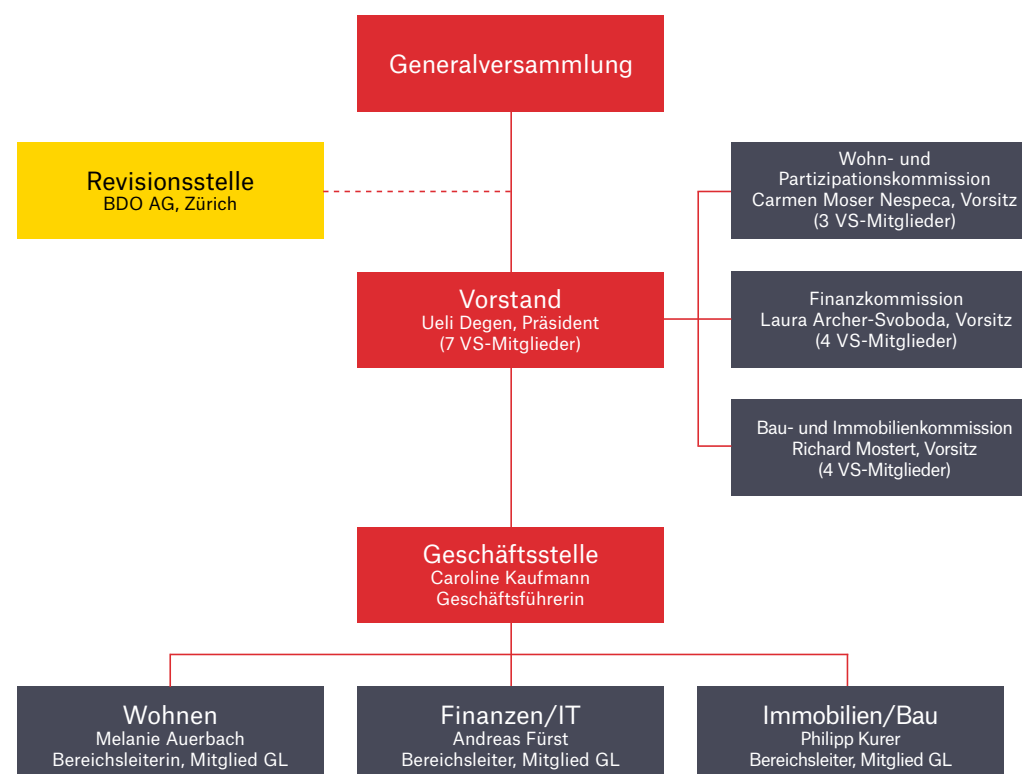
Generalversammlung

Revisionsstelle
BDO AG, Zürich

Wohn- und Partizipationskommission
Carmen Moser Nespeca, Vorsitz
(3 VS-Mitglieder)

Vorstand
Ueli Degen, Präsident
(7 VS-Mitglieder)

Finanzkommission
Laura Archer-Svoboda, Vorsitz
(4 VS-Mitglieder)

Bau- und Immobilienkommission
Richard Mostert, Vorsitz
(4 VS-Mitglieder)

Geschäftsstelle
Caroline Kaufmann
Geschäftsführerin

Wohnen
Melanie Auerbach
Bereichsleiterin, Mitglied GL

Finanzen/IT
Andreas Fürst
Bereichsleiter, Mitglied GL

Immobilien/Bau
Philipp Kurer
Bereichsleiter, Mitglied GL